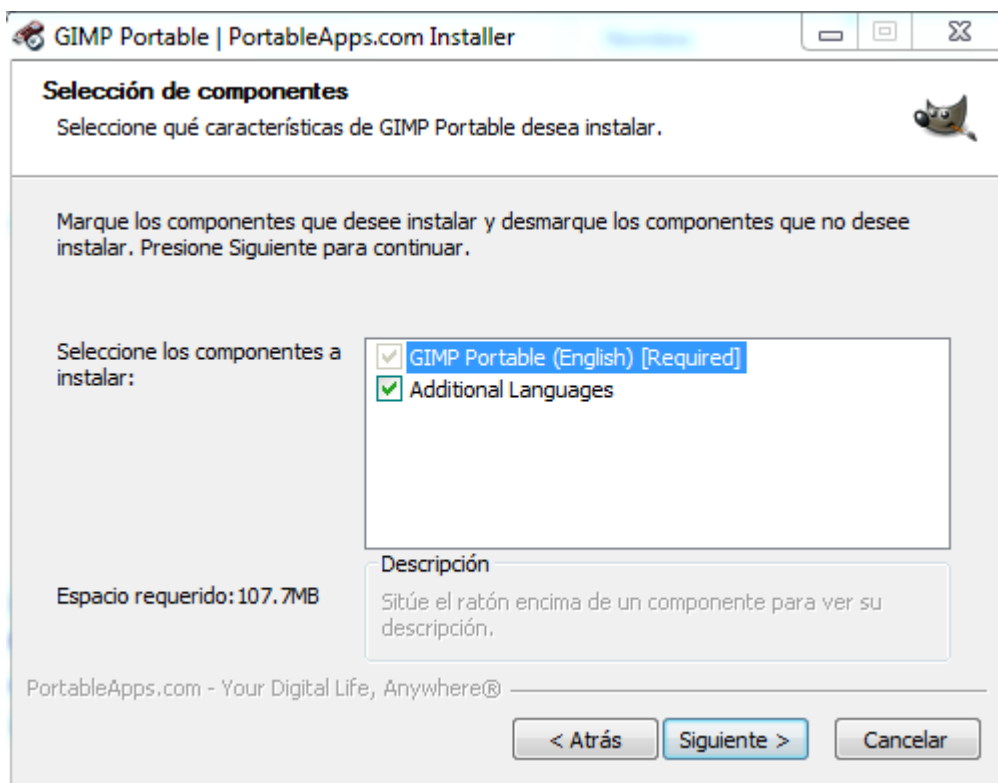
GIMP Portable | PortableApps.com Installer

Selección de componentes
Seleccione qué características de GIMP Portable desea instalar.

Marque los componentes que desee instalar y desmarque los componentes que no desee instalar. Presione Siguiente para continuar.

Seleccione los componentes a instalar:

GIMP Portable (English) [Required]
Additional Languages

Espacio requerido: 107.7MB

Descripción
Sitúe el ratón encima de un componente para ver su descripción.

PortableApps.com - Your Digital Life, Anywhere®

< Atrás
Siguiente >
Cancelar